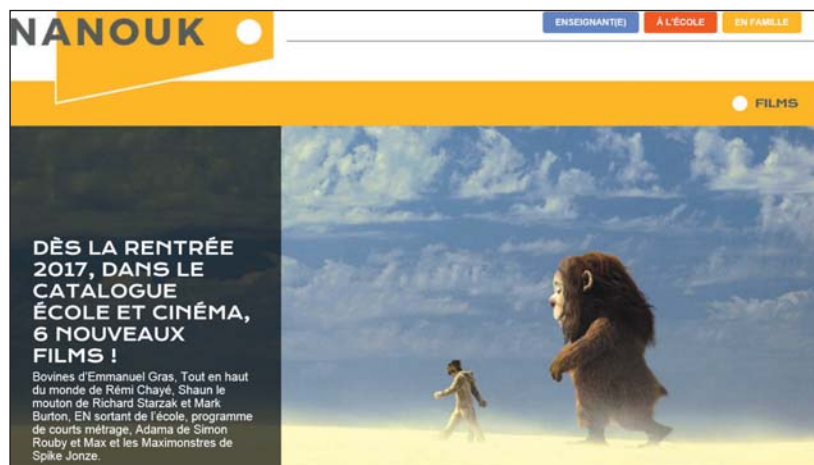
NANOUK

ENSEIGNANT(E) À L'ÉCOLE EN FAMILLE

FILMS

DÈS LA RENTRÉE 2017, DANS LE CATALOGUE ÉCOLE ET CINÉMA, 6 NOUVEAUX FILMS !

Bovines d'Emmanuel Gras, Tout en haut du monde de Rémi Chayé, Shaun le mouton de Richard Starzak et Mark Burton, EN sortant de l'école, programme de courts métrage, Adama de Simon Rouby et Max et les Maximonstres de Spike Jonze.